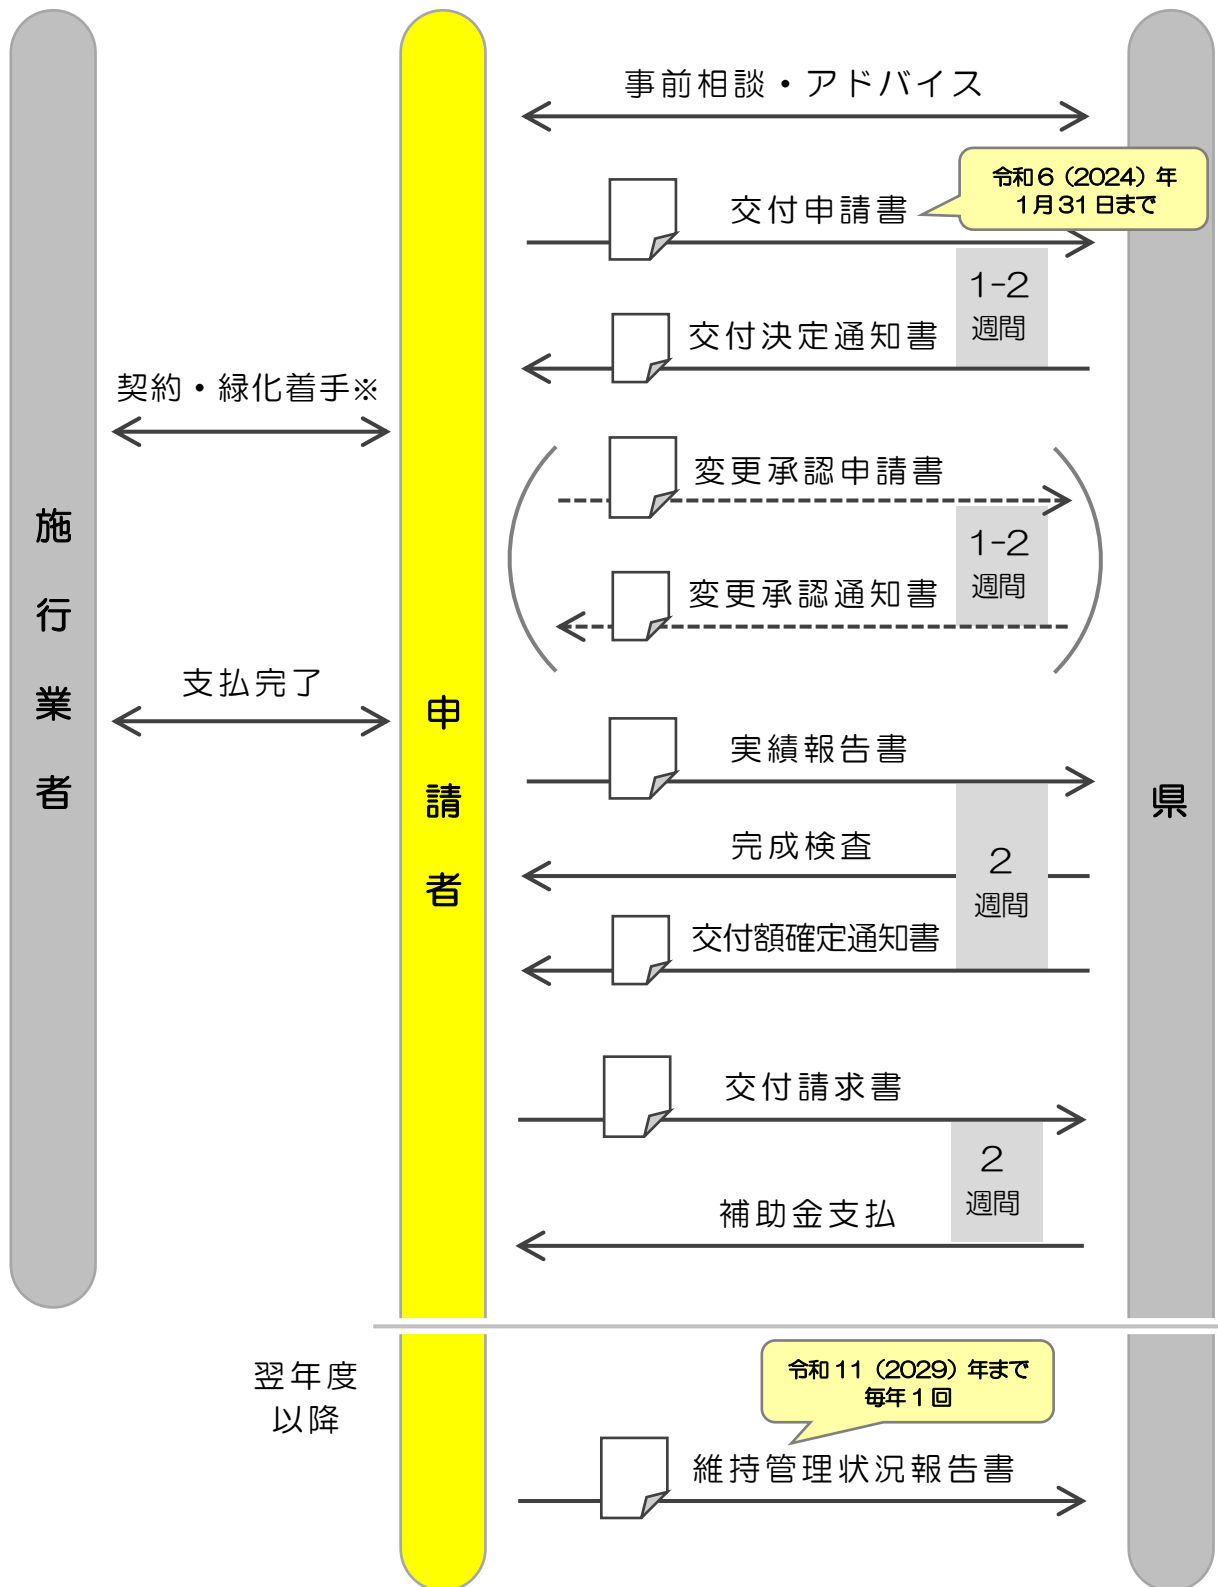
事前相談・アドバイス

交付申請書

令和６（2024）年
１月31日まで

1-2
週間

交付決定通知書

契約・緑化着手※

変更承認申請書

1-2
週間

変更承認通知書

施
行
業
者

申
請
者

県

支払完了

実績報告書

完成検査

2
週間

交付額確定通知書

交付請求書

2
週間

補助金支払

翌年度
以降

令和11（2029）年まで
毎年１回

維持管理状況報告書